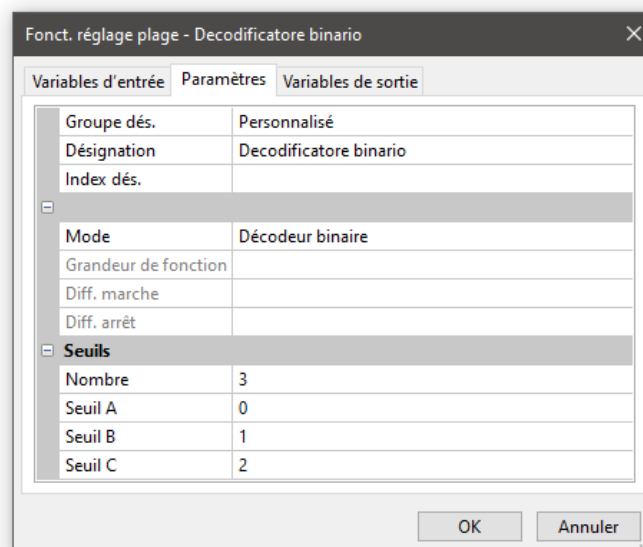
Fonct. réglage plage - Decodificatore binario

Variables d'entrée | Paramètres | Variables de sortie

| Groupe dés. | Personnalisé |
|---|---|
| Désignation | Decodificatore binario |
| Index dés. | |
| ⊟ | |
| Mode | Décodeur binaire |
| Grandeur de fonction | |
| Diff. marche | |
| Diff. arrêt | |
| ⊟ Seuils | |
| Nombre | 3 |
| Seuil A | 0 |
| Seuil B | 1 |
| Seuil C | 2 |

OK Annuler